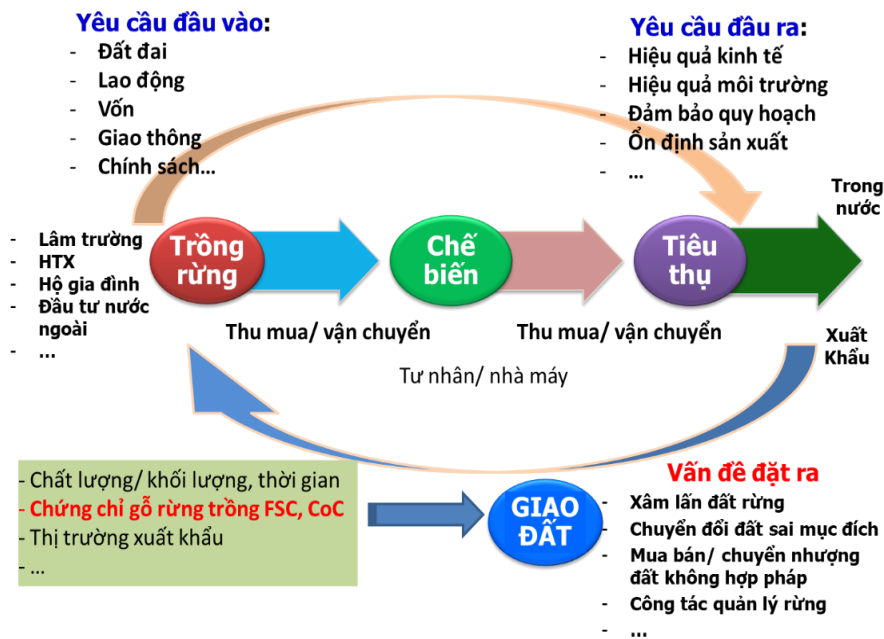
Yêu cầu đầu vào:
- Đất đai
- Lao động
- Vốn
- Giao thông
- Chính sách…

Yêu cầu đầu ra:
- Hiệu quả kinh tế
- Hiệu quả môi trường
- Đảm bảo quy hoạch
- Ổn định sản xuất
- …

- Lâm trường
- HTX
- Hộ gia đình
- Đầu tư nước ngoài
- …

Trồng rừng

Chế biến

Tiêu thụ

Trong nước

Xuất Khẩu

Thu mua/ vận chuyển

Thu mua/ vận chuyển

Tư nhân/ nhà máy

- Chất lượng/ khối lượng, thời gian
- Chứng chỉ gỗ rừng trồng FSC, CoC
- Thị trường xuất khẩu
- …

GIAO ĐẤT

Vấn đề đặt ra
- Xâm lấn đất rừng
- Chuyển đổi đất sai mục đích
- Mua bán/ chuyển nhượng đất không hợp pháp
- Công tác quản lý rừng
- …